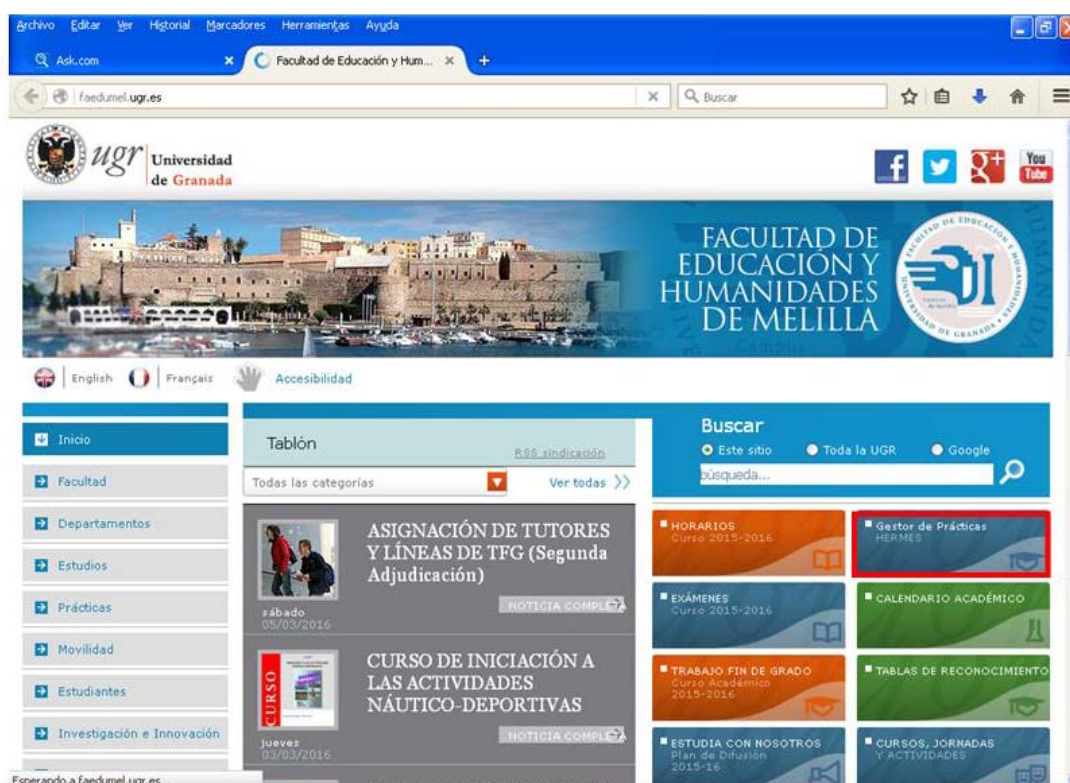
Archivo Editar Ver Historial Marcadores Herramientas Ayuda

Ask.com
Facultad de Educación y Hum...

faedumel.ugr.es
Buscar

ugr Universidad de Granada

FACULTAD DE EDUCACIÓN Y HUMANIDADES DE MELILLA

English | Français | Accesibilidad

Inicio
Facultad
Departamentos
Estudios
Prácticas
Movilidad
Estudiantes
Investigación e Innovación

Tablón
RSS sindicación
Todas las categorías
Ver todas

ASIGNACIÓN DE TUTORES Y LÍNEAS DE TFG (Segunda Adjudicación)
sábado 05/03/2016
NOTICIA COMPLETA

CURSO DE INICIACIÓN A LAS ACTIVIDADES NÁUTICO-DEPORTIVAS
jueves 03/03/2016
NOTICIA COMPLETA

Buscar
Este sitio
Toda la UGR
Google
búsqueda...

HORARIOS Curso 2015-2016
Gestor de Prácticas HERMES
EXÁMENES Curso 2015-2016
CALENDARIO ACADÉMICO
TRABAJO FIN DE GRADO Curso Académico 2015-2016
TABLAS DE RECONOCIMIENTO
ESTUDIA CON NOSOTROS Plan de Difusión 2015-16
CURSOS, JORNADAS Y ACTIVIDADES

Esperando a faedumel.ugr.es...